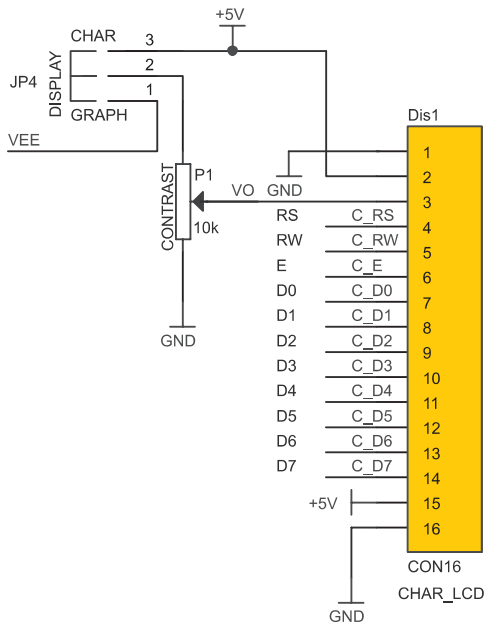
+5V
CHAR 3
JP4 DISPLAY 2
GRAPH 1
VEE
Dis1
1
GND
2
P1
VO
3
CONTRAST
10k
RS C_RS 4
RW C_RW 5
E C_E 6
D0 C_D0 7
D1 C_D1 8
D2 C_D2 9
D3 C_D3 10
D4 C_D4 11
D5 C_D5 12
D6 C_D6 13
D7 C_D7 14
GND
+5V 15
16
CON16
CHAR_LCD
GND